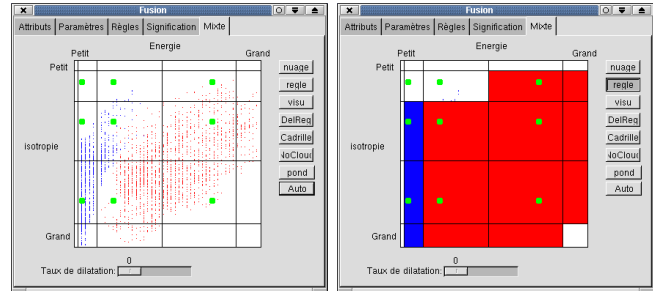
Fusion

Attributs | Paramètres | Règles | Signification | Mixte

Energie

Petit

Grand

Petit

isotropie

Grand

nuage

regle

visu

DelReg

Cadrille

NoCloud

pond

Auto

0

Taux de dilatation:

Fusion

Attributs | Paramètres | Règles | Signification | Mixte

Energie

Petit

Grand

Petit

isotropie

Grand

nuage

regle

visu

DelReg

Cadrille

NoCloud

pond

Auto

0

Taux de dilatation: